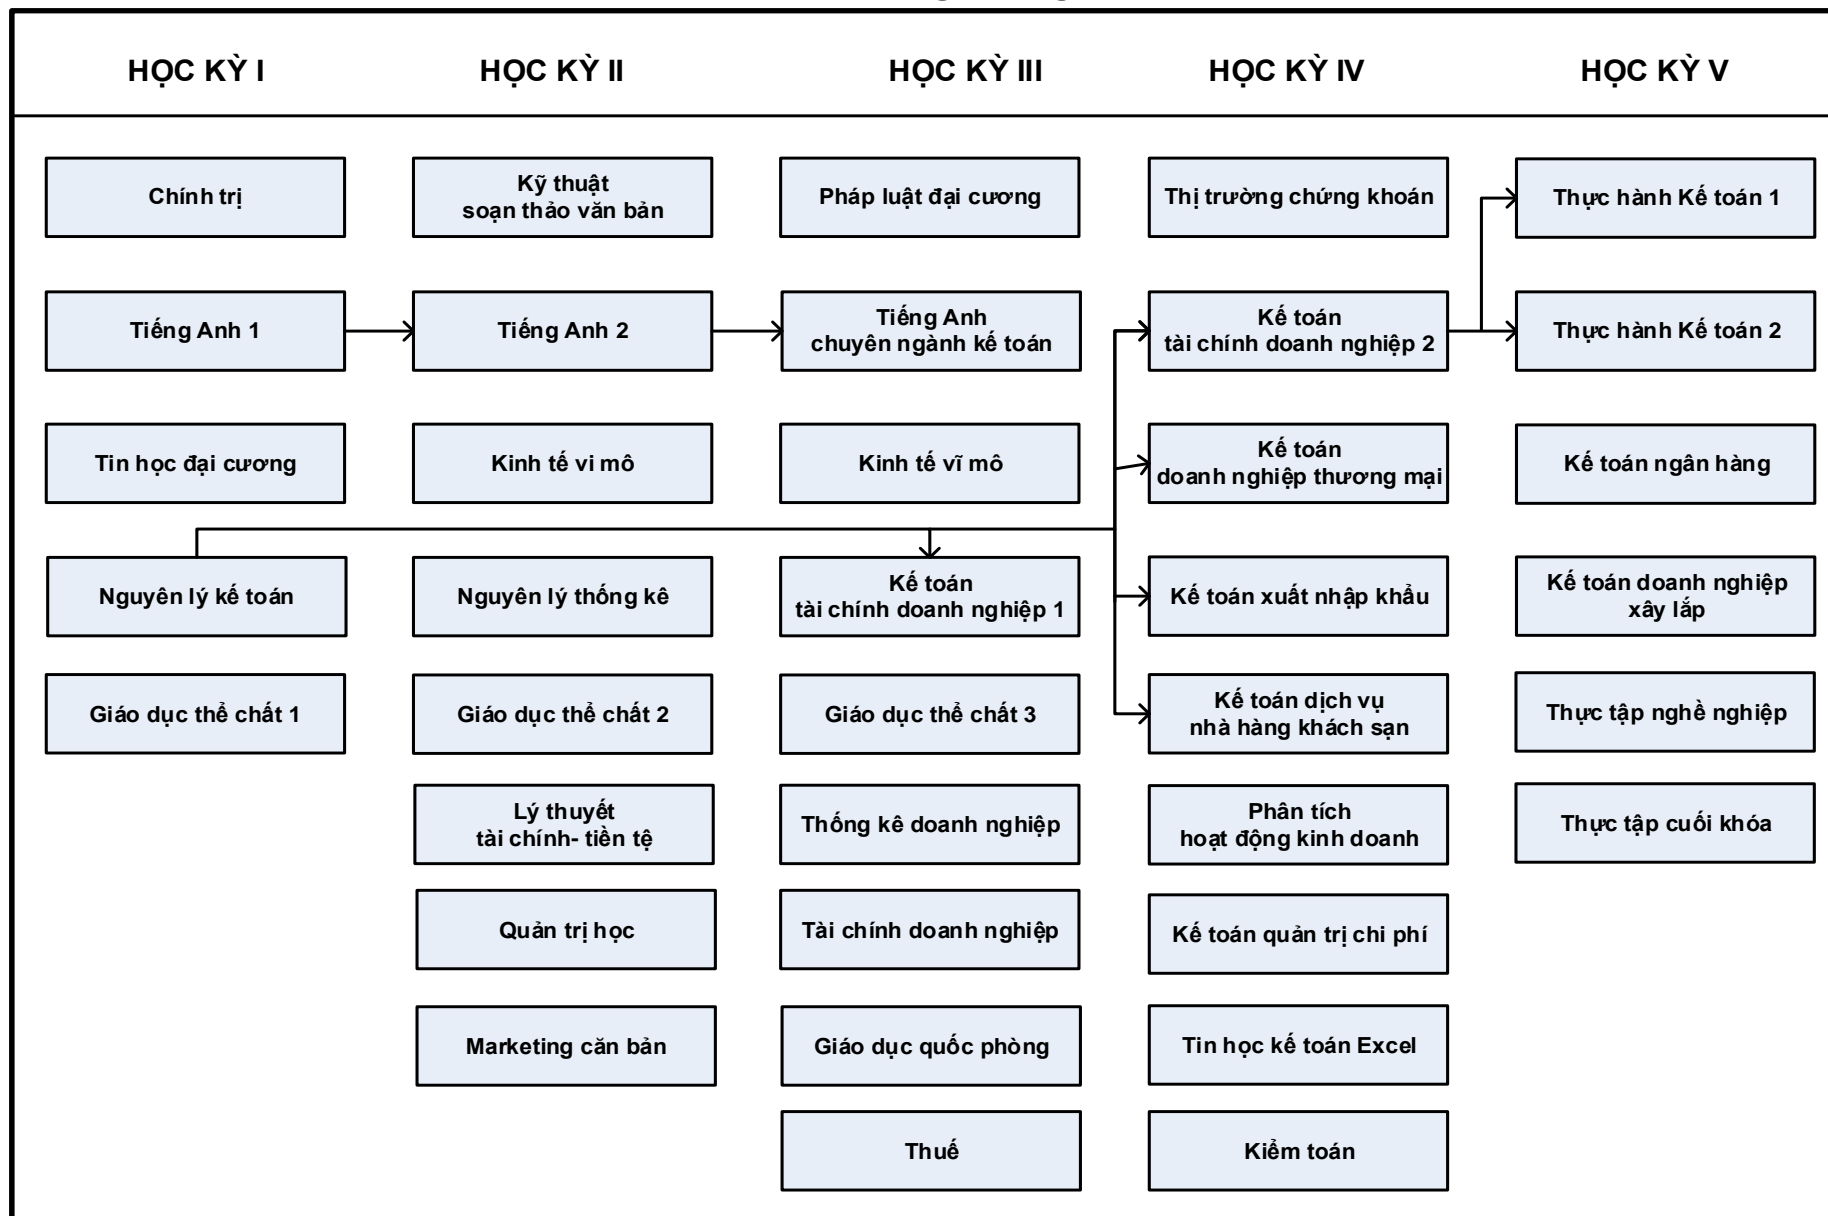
HỌC KỲ I

Chính trị

Tiếng Anh 1

Tin học đại cương

Nguyên lý kế toán

Giáo dục thể chất 1

HỌC KỲ II

Kỹ thuật soạn thảo văn bản

Tiếng Anh 2

Kinh tế vi mô

Nguyên lý thống kê

Giáo dục thể chất 2

Lý thuyết tài chính- tiền tệ

Quản trị học

Marketing căn bản

HỌC KỲ III

Pháp luật đại cương

Tiếng Anh chuyên ngành kế toán

Kinh tế vĩ mô

Kế toán tài chính doanh nghiệp 1

Giáo dục thể chất 3

Thống kê doanh nghiệp

Tài chính doanh nghiệp

Giáo dục quốc phòng

Thuế

HỌC KỲ IV

Thị trường chứng khoán

Kế toán tài chính doanh nghiệp 2

Kế toán doanh nghiệp thương mại

Kế toán xuất nhập khẩu

Kế toán dịch vụ nhà hàng khách sạn

Phân tích hoạt động kinh doanh

Kế toán quản trị chi phí

Tin học kế toán Excel

Kiểm toán

HỌC KỲ V

Thực hành Kế toán 1

Thực hành Kế toán 2

Kế toán ngân hàng

Kế toán doanh nghiệp xây lắp

Thực tập nghề nghiệp

Thực tập cuối khóa